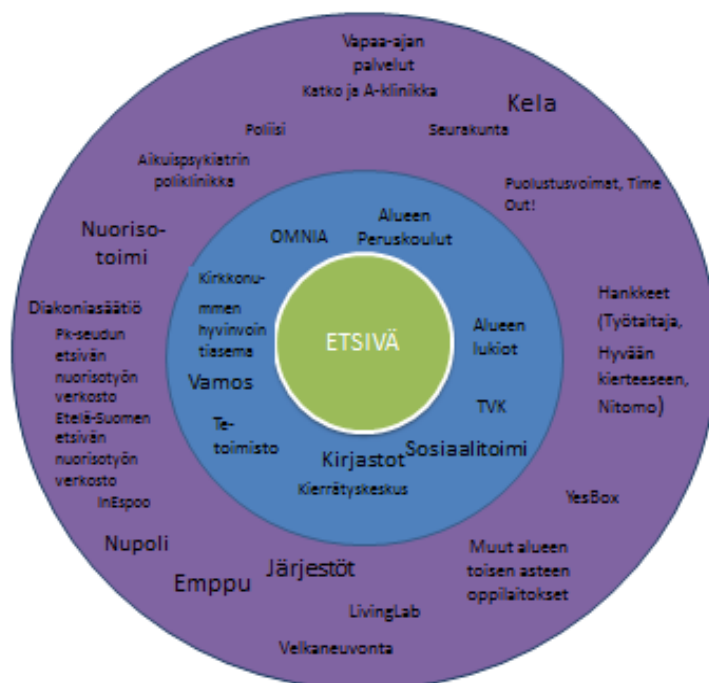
Vapaa-ajan palvelut
Ketko ja A-klinikka

Kela

Poliisi

Seurakunta

Aikuispsykiatrin poliklinikka

Puolustusvoimat, Time Out!

Nuoriso-toimi

Diakoniasäätiö

Pk-seudun etsivän nuorisotyön verkosto

Etelä-Suomen etsivän nuorisotyön verkosto

InEspoo

Hankkeet (Työtaitaja, Hyvään kierteeseen, Nitomo)

OMNIA

Alueen Peruskoulut

Kirkkonummen hyvinvoin tiasema

Vamos

ETSIVÄ

Alueen lukiot

TVK

Te-toimisto

Sosiaalitoimi

Kirjastot

Kierrätyskeskus

YesBox

Nupoli

Emppu

Järjestöt

Muut alueen toisen asteen oppilaitokset

LivingLab

Velkaneuvonta